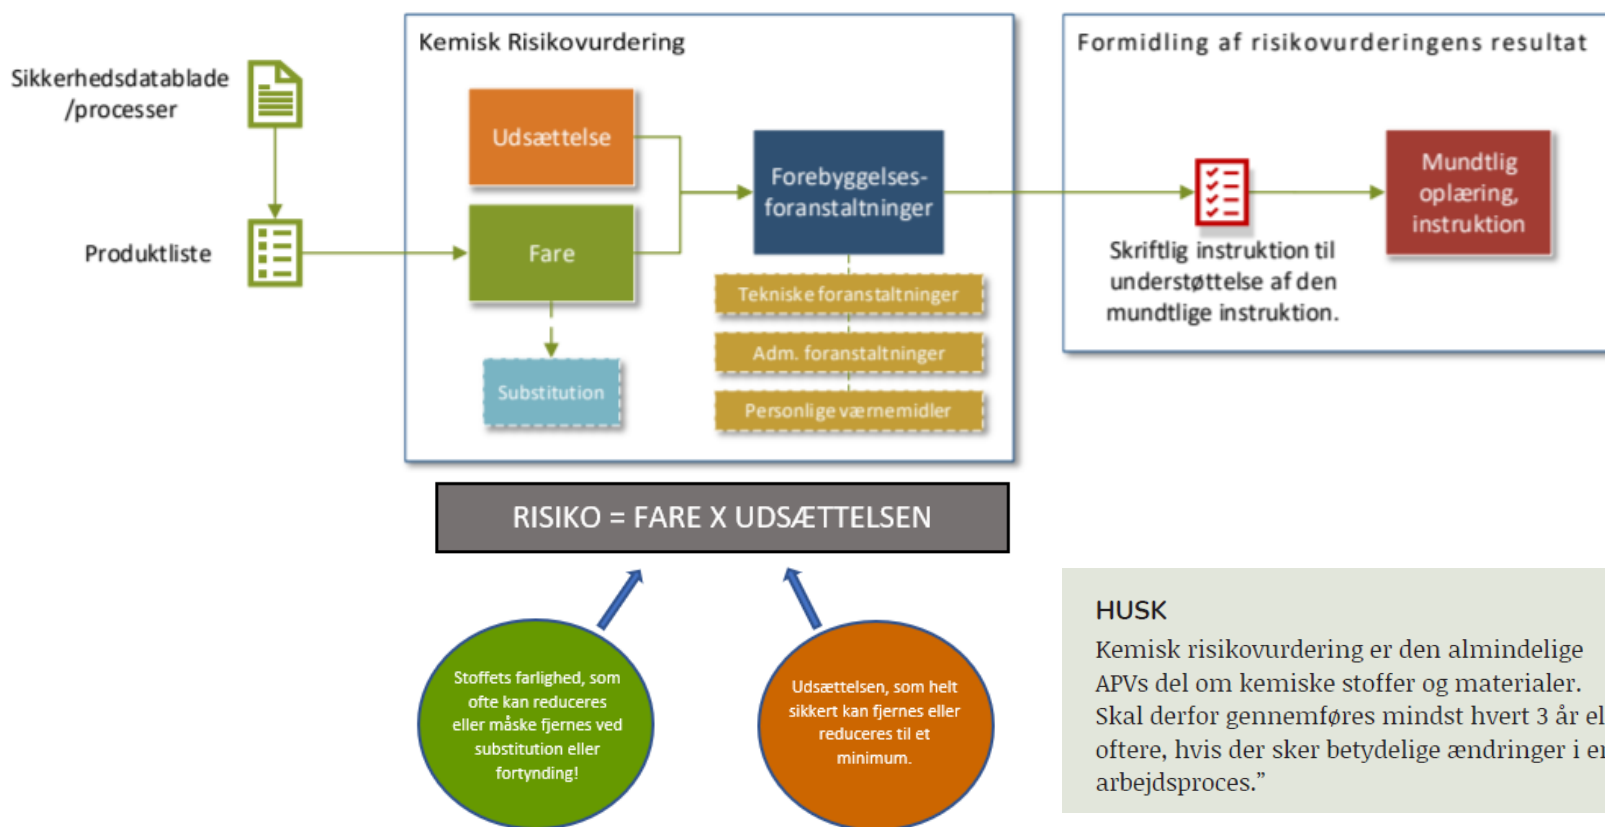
Sikkerhedsdatablade /processer

Produktliste

Kemisk Risikovurdering

Udsættelse

Fare

Substitution

Forebyggelses-foranstaltninger

Tekniske foranstaltninger

Adm. foranstaltninger

Personlige værnemidler

Formidling af risikovurderingens resultat

Skriftlig instruktion til understøttelse af den mundtlige instruktion.

Mundtlig oplæring, instruktion

RISIKO = FARE X UDSÆTTELSEN

Stoffets farlighed, som ofte kan reduceres eller måske fjernes ved substitution eller fortynding!

Udsættelsen, som helt sikkert kan fjernes eller reduceres til et minimum.

HUSK
Kemisk risikovurdering er den almindelige APVs del om kemiske stoffer og materialer. Skal derfor gennemføres mindst hvert 3 år el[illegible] oftere, hvis der sker betydelige ændringer i e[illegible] arbejdsproces."